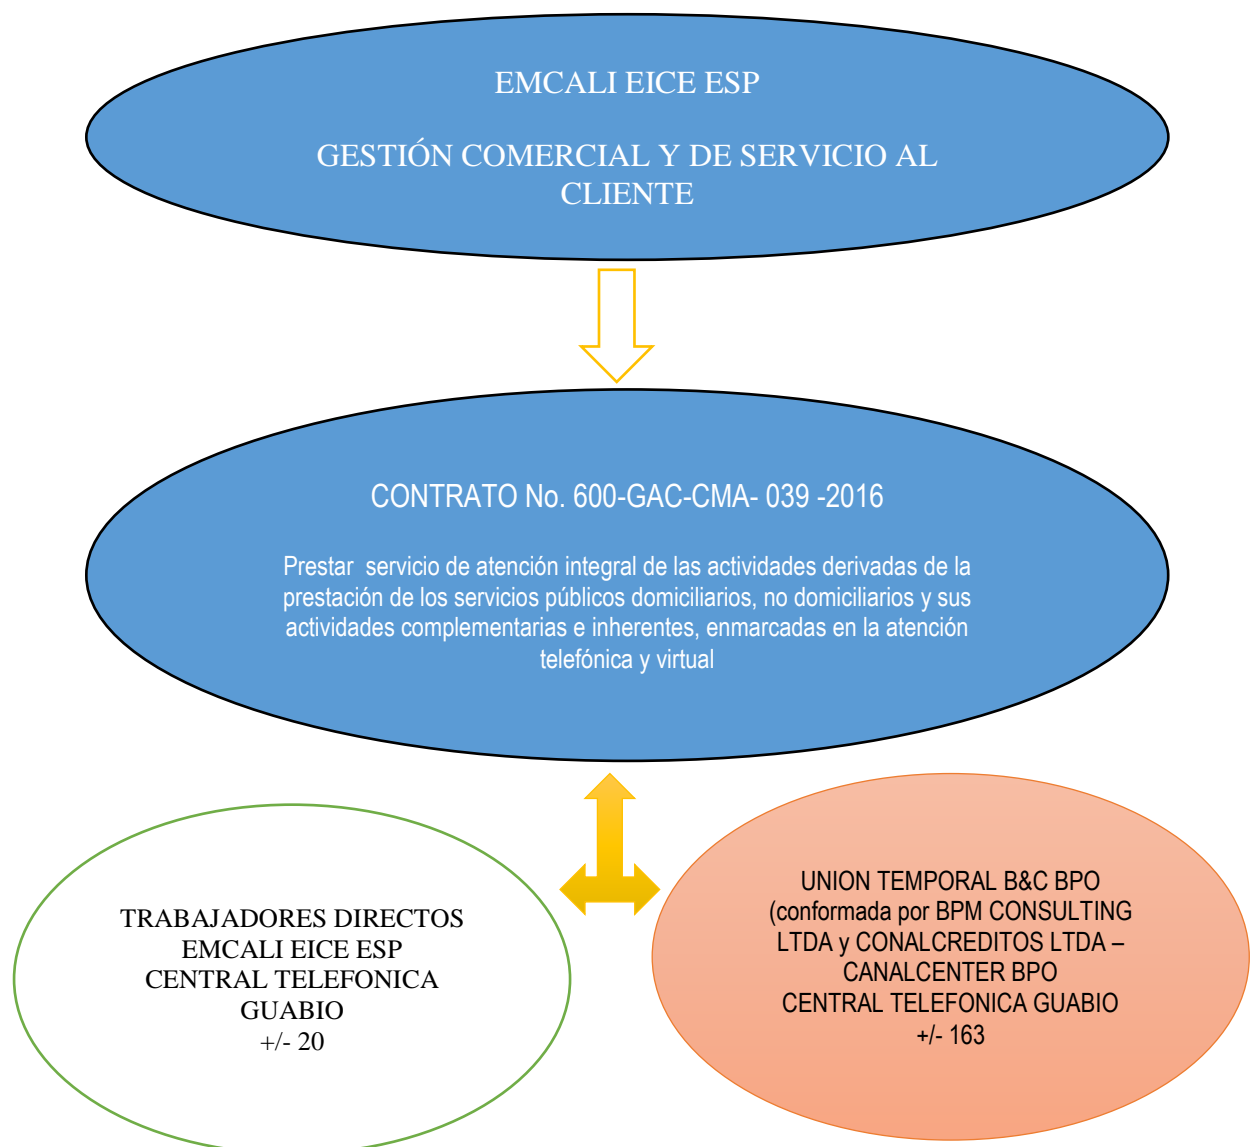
EMCALI EICE ESP

GESTIÓN COMERCIAL Y DE SERVICIO AL CLIENTE

CONTRATO No. 600-GAC-CMA- 039 -2016

Prestar servicio de atención integral de las actividades derivadas de la prestación de los servicios públicos domiciliarios, no domiciliarios y sus actividades complementarias e inherentes, enmarcadas en la atención telefónica y virtual

TRABAJADORES DIRECTOS
EMCALI EICE ESP
CENTRAL TELEFONICA GUABIO
+/- 20

UNION TEMPORAL B&C BPO
(conformada por BPM CONSULTING LTDA y CONALCREDITOS LTDA – CANALCENTER BPO
CENTRAL TELEFONICA GUABIO
+/- 163